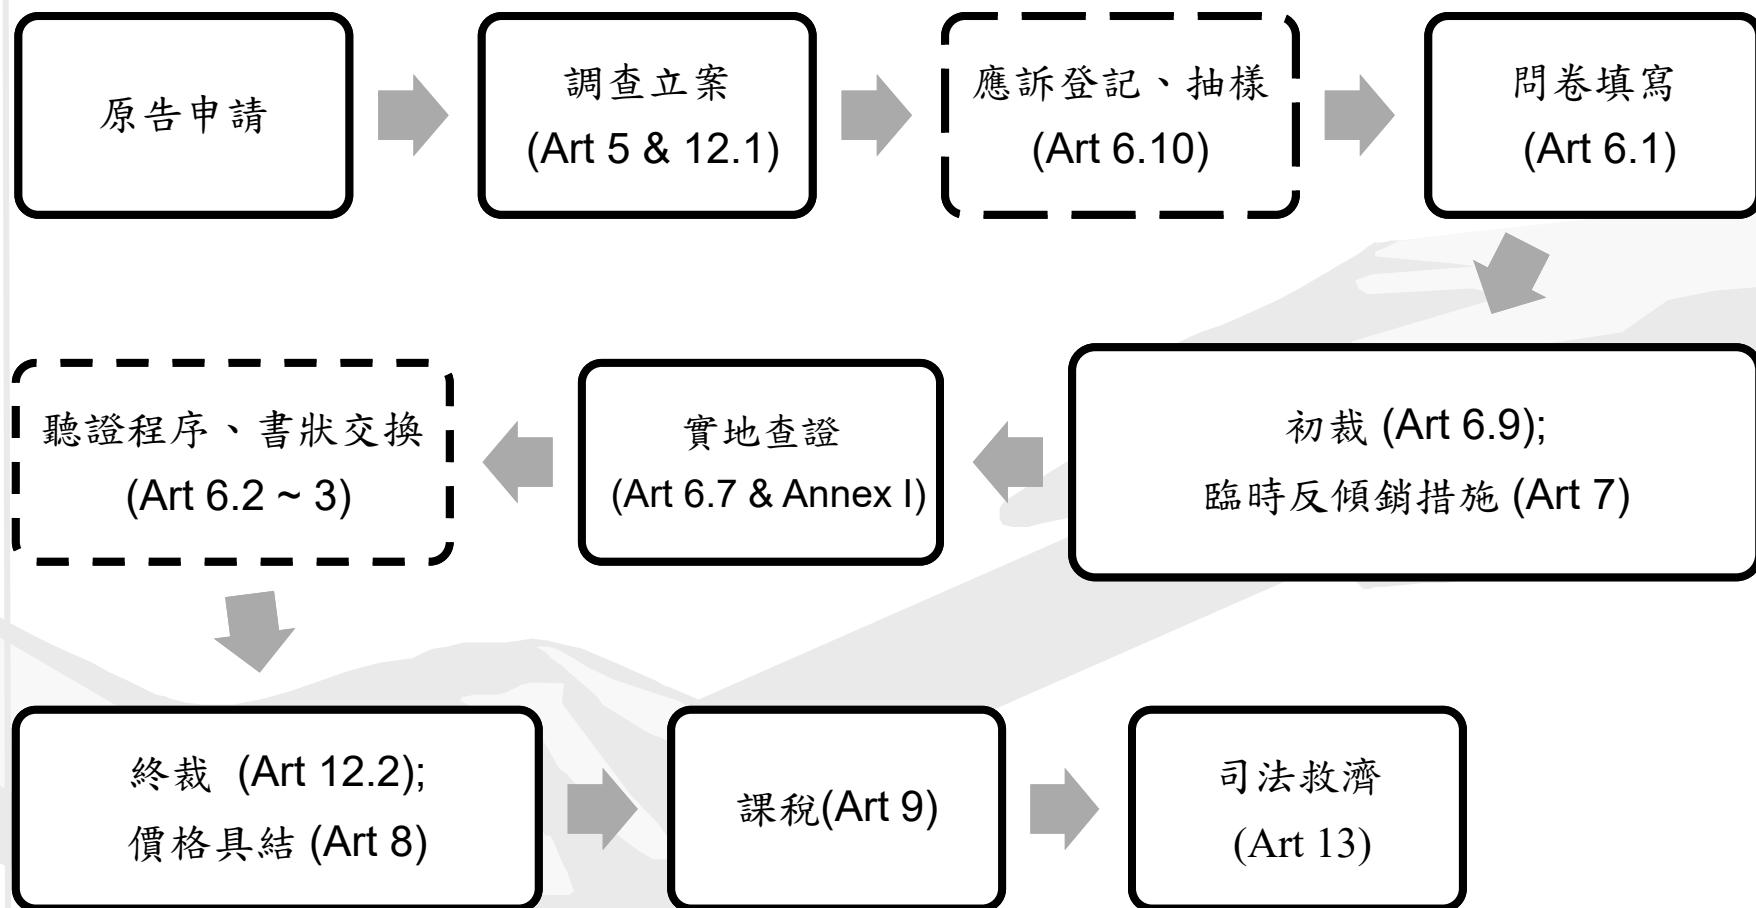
原告申請

調查立案
(Art 5 & 12.1)

應訴登記、抽樣
(Art 6.10)

問卷填寫
(Art 6.1)

初裁 (Art 6.9);
臨時反傾銷措施 (Art 7)

實地查證
(Art 6.7 & Annex I)

聽證程序、書狀交換
(Art 6.2 ~ 3)

終裁 (Art 12.2);
價格具結 (Art 8)

課稅(Art 9)

司法救濟
(Art 13)